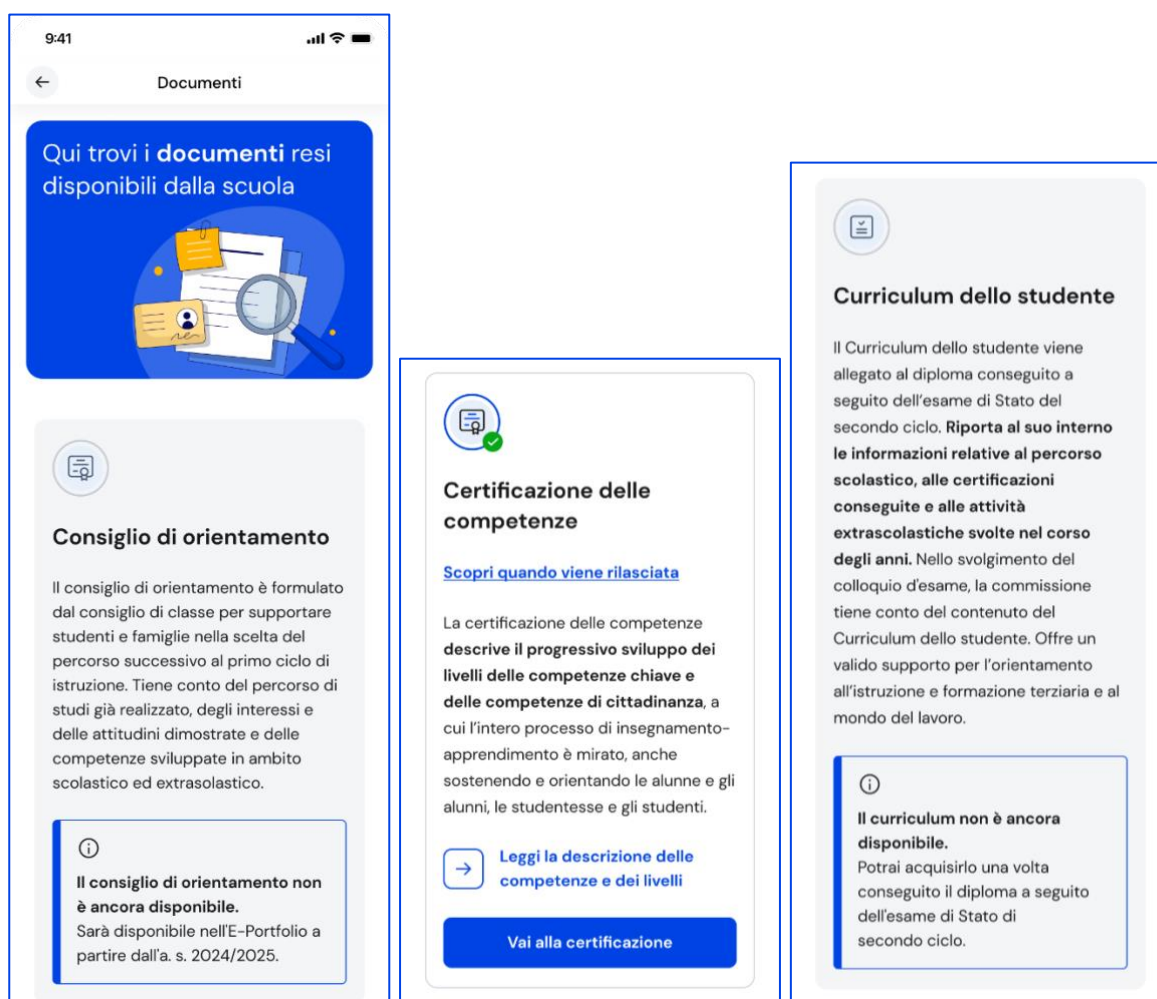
9:41

Documenti

Qui trovi i **documenti** resi disponibili dalla scuola

Consiglio di orientamento

Il consiglio di orientamento è formulato dal consiglio di classe per supportare studenti e famiglie nella scelta del percorso successivo al primo ciclo di istruzione. Tiene conto del percorso di studi già realizzato, degli interessi e delle attitudini dimostrate e delle competenze sviluppate in ambito scolastico ed extrasolastico.

**Il consiglio di orientamento non è ancora disponibile.**
Sarà disponibile nell'E-Portfolio a partire dall'a. s. 2024/2025.

Certificazione delle competenze

Scopri quando viene rilasciata

La certificazione delle competenze **descrive il progressivo sviluppo dei livelli delle competenze chiave e delle competenze di cittadinanza**, a cui l'intero processo di insegnamento-apprendimento è mirato, anche sostenendo e orientando le alunne e gli alunni, le studentesse e gli studenti.

Leggi la descrizione delle competenze e dei livelli

Vai alla certificazione

Curriculum dello studente

Il Curriculum dello studente viene allegato al diploma conseguito a seguito dell'esame di Stato del secondo ciclo. **Riporta al suo interno le informazioni relative al percorso scolastico, alle certificazioni conseguite e alle attività extrascolastiche svolte nel corso degli anni.** Nello svolgimento del colloquio d'esame, la commissione tiene conto del contenuto del Curriculum dello studente. Offre un valido supporto per l'orientamento all'istruzione e formazione terziaria e al mondo del lavoro.

**Il curriculum non è ancora disponibile.**
Potrai acquisirlo una volta conseguito il diploma a seguito dell'esame di Stato di secondo ciclo.